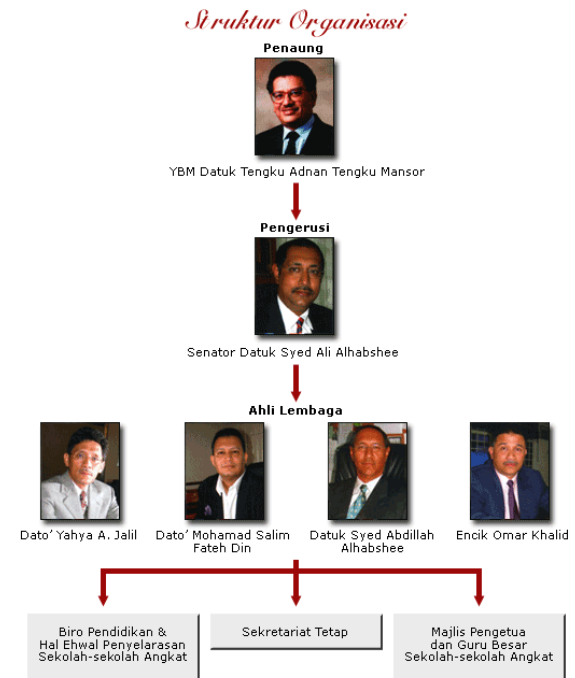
Struktur Organisasi

Penaung

YBM Datuk Tengku Adnan Tengku Mansor

Pengerusi

Senator Datuk Syed Ali Alhabshee

Ahli Lembaga

Dato' Yahya A. Jalil

Dato' Mohamad Salim Fateh Din

Datuk Syed Abdillah Alhabshee

Encik Omar Khalid

Biro Pendidikan & Hal Ehwal Penyelarasan Sekolah-sekolah Angkat

Sekretariat Tetap

Majlis Pengetua dan Guru Besar Sekolah-sekolah Angkat